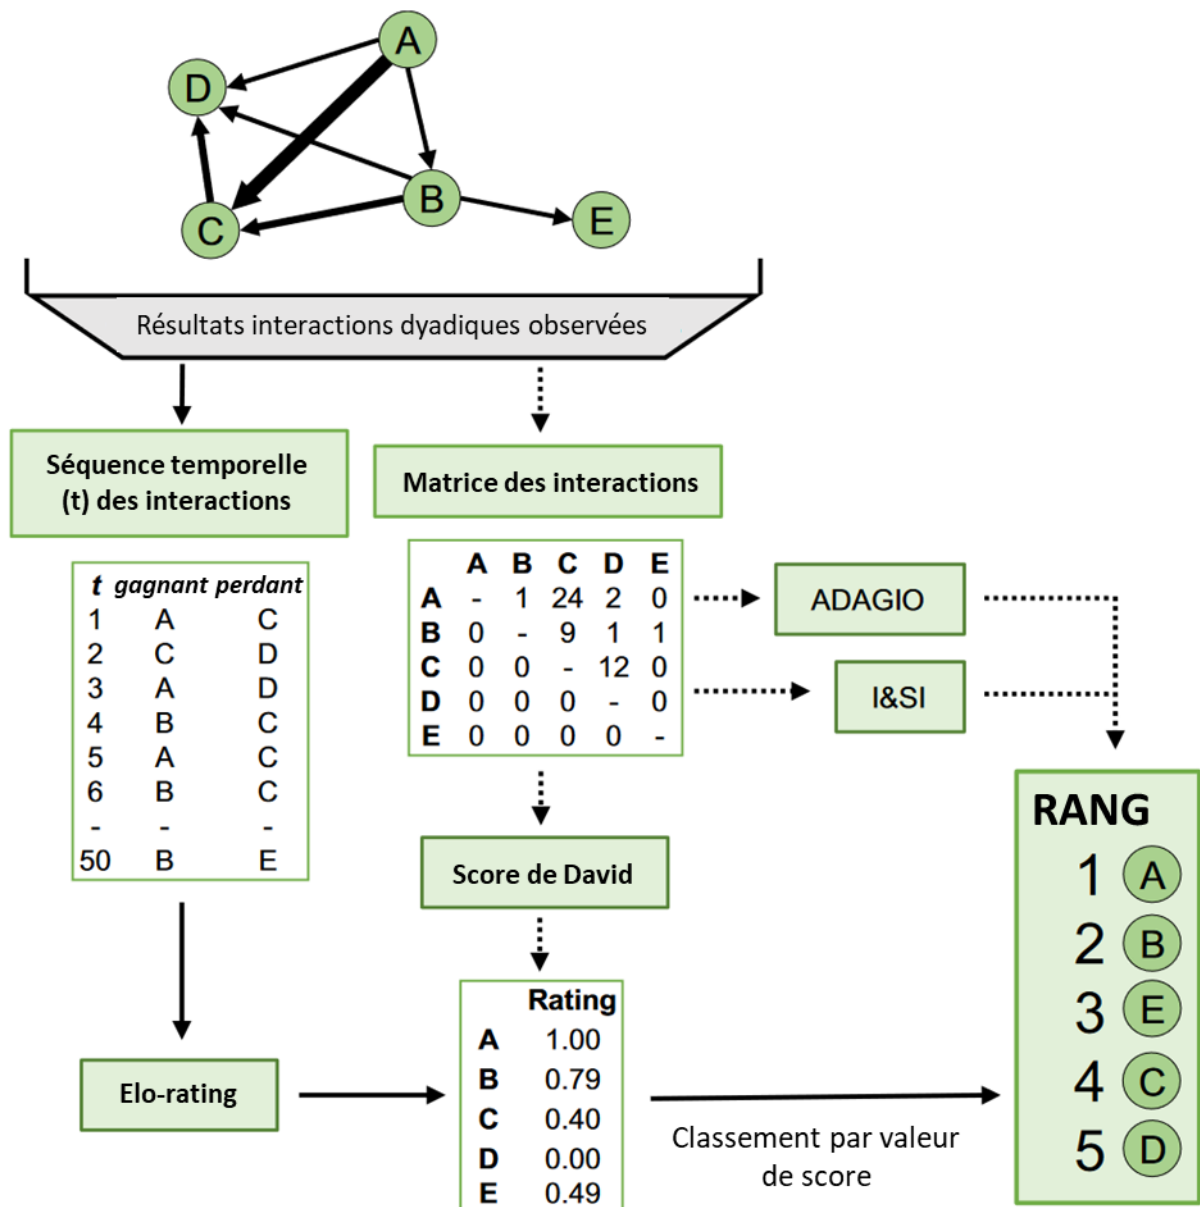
A
D
B
E
C

Résultats interactions dyadiques observées

Séquence temporelle (t) des interactions

| t | gagnant | perdant |
|---|---|---|
| 1 | A | C |
| 2 | C | D |
| 3 | A | D |
| 4 | B | C |
| 5 | A | C |
| 6 | B | C |
| - | - | - |
| 50 | B | E |

Matrice des interactions

| | A | B | C | D | E |
|---|---|---|---|---|---|
| A | - | 1 | 24 | 2 | 0 |
| B | 0 | - | 9 | 1 | 1 |
| C | 0 | 0 | - | 12 | 0 |
| D | 0 | 0 | 0 | - | 0 |
| E | 0 | 0 | 0 | 0 | - |

ADAGIO

I&SI

Score de David

Elo-rating

| | Rating |
|---|---|
| A | 1.00 |
| B | 0.79 |
| C | 0.40 |
| D | 0.00 |
| E | 0.49 |

Classement par valeur de score

RANG
1 A
2 B
3 E
4 C
5 D